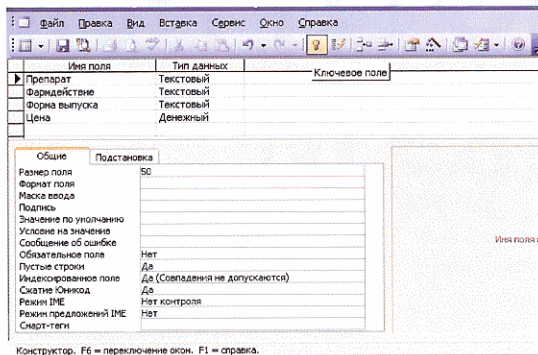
Файл Правка Вид Вставка Сервис Окно Справка

Ключевое поле

| Имя поля | Тип данных |
|---|---|
| Препарат | Текстовый |
| Фармдействие | Текстовый |
| Форма выпуска | Текстовый |
| Цена | Денежный |

Общие | Подстановка

| | |
|---|---|
| Размер поля | 50 |
| Формат поля | |
| Маска ввода | |
| Подпись | |
| Значение по умолчанию | |
| Условие на значение | |
| Сообщение об ошибке | |
| Обязательное поле | Нет |
| Пустые строки | Да |
| Индексированное поле | Да (Совпадения не допускаются) |
| Сжатие Юникод | Да |
| Режим IME | Нет контроля |
| Режим предложений IME | Нет |
| Смарт-теги | |

Имя поля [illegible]

Конструктор. F6 = переключение окон. F1 = справка.